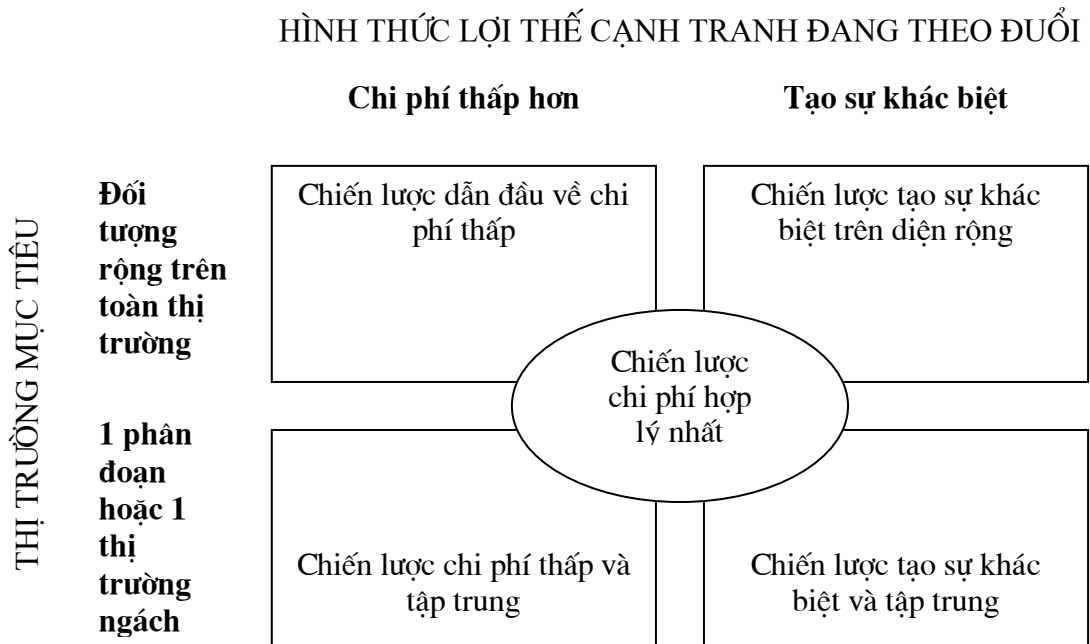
HÌNH THỨC LỢI THẾ CẠNH TRANH ĐANG THEO ĐUỔI

Chi phí thấp hơn

Tạo sự khác biệt

THỊ TRƯỜNG MỤC TIÊU

Đối tượng rộng trên toàn thị trường

Chiến lược dẫn đầu về chi phí thấp

Chiến lược tạo sự khác biệt trên diện rộng

Chiến lược chi phí hợp lý nhất

1 phân đoạn hoặc 1 thị trường ngách

Chiến lược chi phí thấp và tập trung

Chiến lược tạo sự khác biệt và tập trung